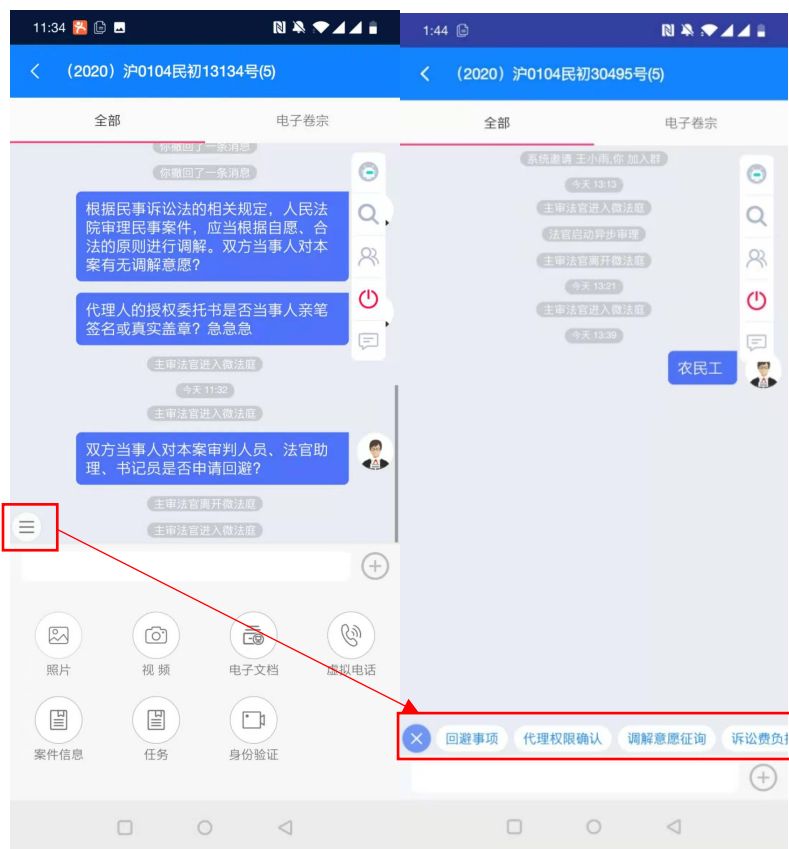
11:34

(2020)沪0104民初13134号(5)

全部
电子卷宗

你撤回了一条消息
你撤回了一条消息

根据民事诉讼法的相关规定，人民法院审理民事案件，应当根据自愿、合法的原则进行调解。双方当事人对本案有无调解意愿？

代理人的授权委托书是否当事人亲笔签名或真实盖章？急急急

主审法官进入微法庭
今天 11:32
主审法官进入微法庭

双方当事人对本案审判人员、法官助理、书记员是否申请回避？

主审法官离开微法庭
主审法官进入微法庭

照片
视 频
电子文档
虚拟电话
案件信息
任务
身份验证

1:44

(2020)沪0104民初30495号(5)

全部
电子卷宗

系统邀请 王小雨,你 加入群
今天 13:13
主审法官进入微法庭
法官启动异步审理
主审法官离开微法庭
今天 13:21
主审法官进入微法庭
今天 13:39

农民工

回避事项
代理权限确认
调解意愿征询
诉讼费负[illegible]